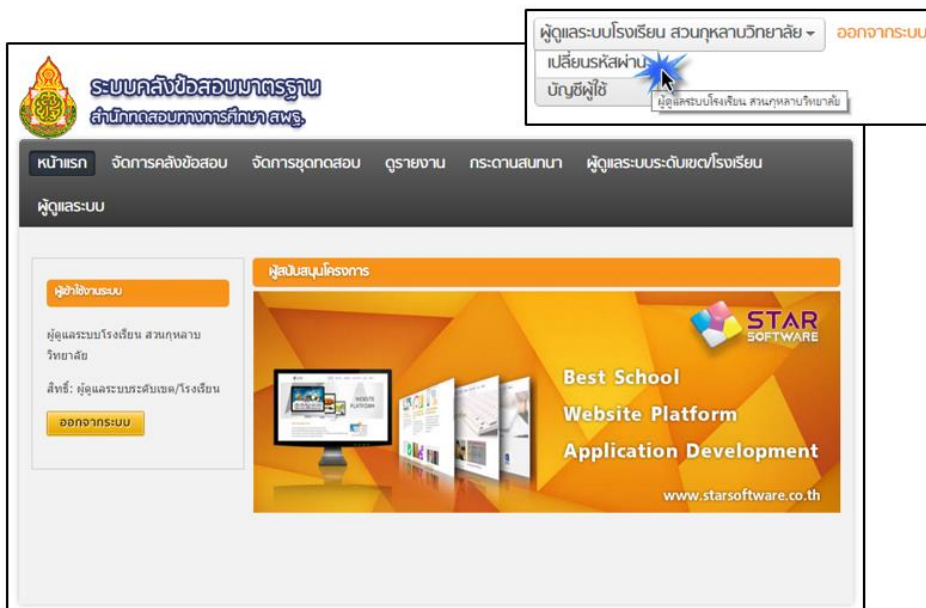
ผู้ดูแลระบบโรงเรียน สวนกุหลาบวิทยาลัย ▾ ออกจากระบบ
เปลี่ยนรหัสผ่าน
บัญชีผู้ใช้
ผู้ดูแลระบบโรงเรียน สวนกุหลาบวิทยาลัย

ระบบคลังข้อสอบมาตรฐาน
สำนักทดสอบทางการศึกษา สพฐ.

หน้าแรก จัดการคลังข้อสอบ จัดการชุดทดสอบ ดูรายงาน กระดานสนทนา ผู้ดูแลระบบระดับเขต/โรงเรียน ผู้ดูแลระบบ

ผู้เข้าใช้งานระบบ

ผู้ดูแลระบบโรงเรียน สวนกุหลาบวิทยาลัย

สิทธิ์: ผู้ดูแลระบบระดับเขต/โรงเรียน

ออกจากระบบ

ผู้สนับสนุนโครงการ

STAR SOFTWARE

WEBSITE PLATFORM

Best School
Website Platform
Application Development

www.starsoftware.co.th